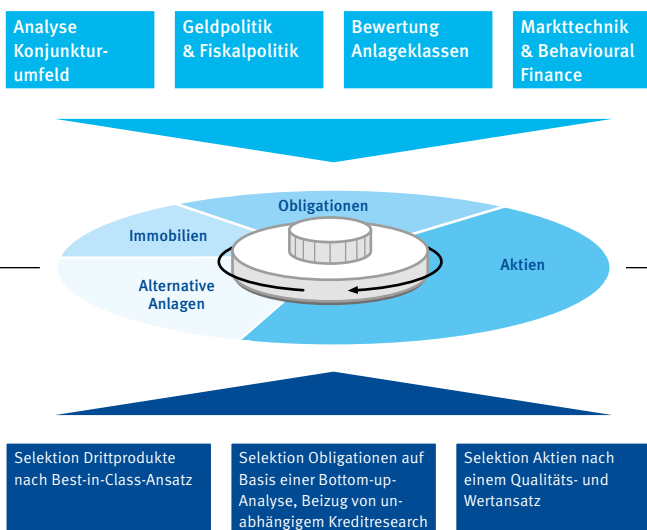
Analyse Konjunkturumfeld

Geldpolitik & Fiskalpolitik

Bewertung Anlageklassen

Markttechnik & Behavioural Finance

Obligationen

Immobilien

Aktien

Alternative Anlagen

Selektion Drittprodukte nach Best-in-Class-Ansatz

Selektion Obligationen auf Basis einer Bottom-up-Analyse, Beizug von unabhängigem Kreditresearch

Selektion Aktien nach einem Qualitäts- und Wertansatz